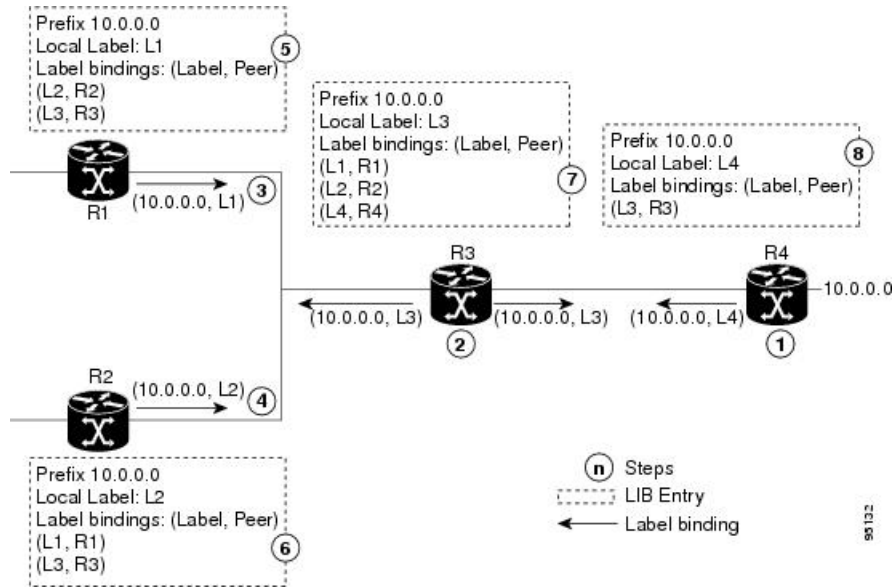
Prefix 10.0.0.0
Local Label: L1
Label bindings: (Label, Peer)
(L2, R2)
(L3, R3)

5

Prefix 10.0.0.0
Local Label: L3
Label bindings: (Label, Peer)
(L1, R1)
(L2, R2)
(L4, R4)

7

Prefix 10.0.0.0
Local Label: L4
Label bindings: (Label, Peer)
(L3, R3)

8

R1
(10.0.0.0, L1)
3

R3
R4
10.0.0.0

(10.0.0.0, L3)
2
(10.0.0.0, L3)
(10.0.0.0, L4)
1

R2
(10.0.0.0, L2)
4

Prefix 10.0.0.0
Local Label: L2
Label bindings: (Label, Peer)
(L1, R1)
(L3, R3)

6

n Steps
LIB Entry
Label binding

95132